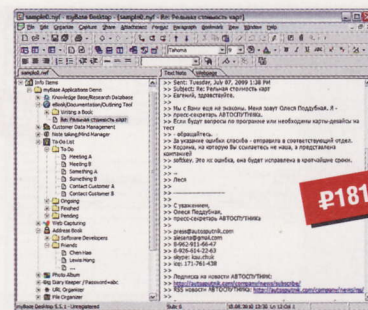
sample1.myi - myBase Desktop - [sample1.myi] - Re: Реальная стоимость карт

Файл Правка Просмотр Вид Инструменты Формат Документ Избранное Инструменты Окно Справка

Tahoma

sample1.myi

Text Note | Webpage

Info Items
myBase Applications Demo
Knowledge Base/Research Database
eBook/Documentation/Outlining Tool
Writing a Book
Re: Реальная стоимость карт
Customer Data Management
Note taking/Mind Manager
To-Do List
To Do
Meeting A
Meeting B
Something A
Something B
Contact Customer A
Contact Customer B
Ongoing
Finished
Pending
Web Capturing
Address Book
Software Developers
Friends
Chen Hao
Lewis Hong
Photo Album
Big Diary Keeper / Password+abc
URL Organizer
File Organizer

>> Sent: Tuesday, July 07, 2009 1:38 PM
>> Subject: Re: Реальная стоимость карт
>> Евгений, здравствуйте.
>>
>> Мы с Вами еще не знакомы. Меня зовут Олеся Поддубная. Я -
>> пресс-секретарь АВТОСПУТНИКа.
>> Если будут вопросы по программе или необходимы карты-дизайн на
>> тест
>> - обращайтесь.
>> За указание ошибки спасибо - отправила в соответствующий отдел.
>> Кстати, на которую Вы ссылаетесь не наша, а представила
>> компания?
>> sofiksy. Это их ошибка, она будет исправлена в кратчайшие сроки.
>>
>> --
>> Леся
>>
>>
>> С уважением,
>> Олеся Поддубная,
>> пресс-секретарь АВТОСПУТНИКа
>>
>> press@autosputnik.com
>> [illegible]
>> 8-962-911-66-47
>> 8-926-614-22-63
>> skype: kau.chuk
>> icq: 171-761-438
>> --
>>
>> Подписка на новости АВТОСПУТНИК:
>> http://autosputnik.com/company/news/subscribe/
>> RSS новости АВТОСПУТНИК: http://autosputnik.com/company/rss/news/

₽181

myBase Desktop 5.3.1 - Unregistered    Sub: 0    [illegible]